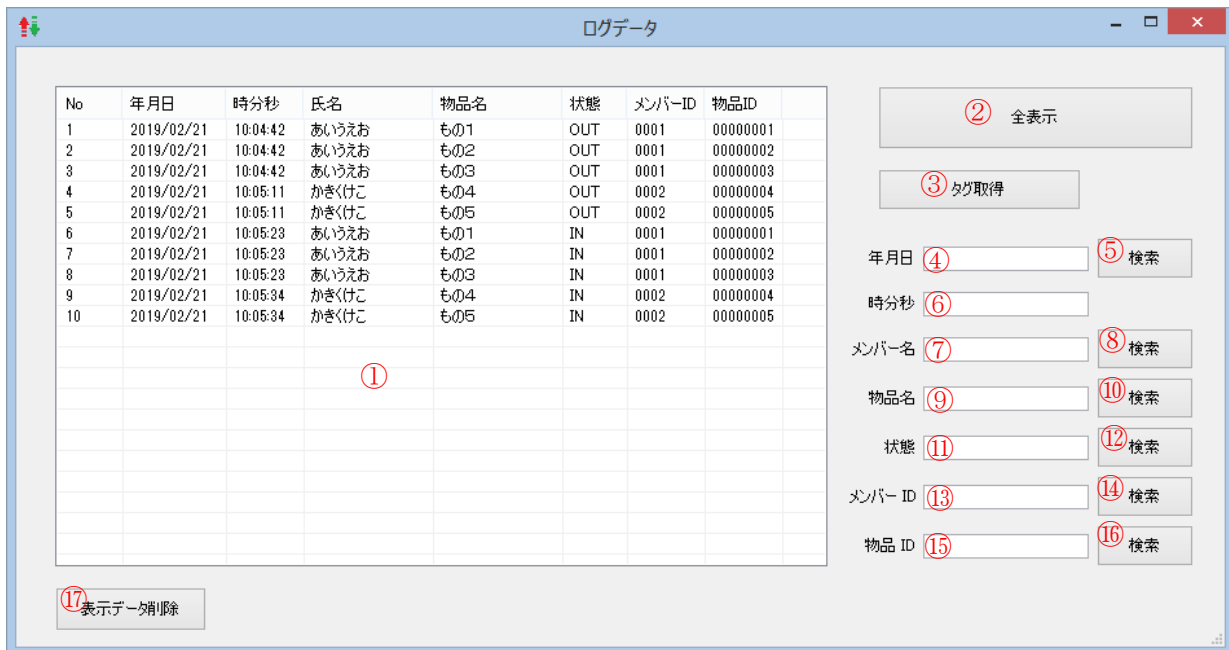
ログデータ

| No | 年月日 | 時分秒 | 氏名 | 物品名 | 状態 | メンバーID | 物品ID |
|---|---|---|---|---|---|---|---|
| 1 | 2019/02/21 | 10:04:42 | あいうえお | もの1 | OUT | 0001 | 00000001 |
| 2 | 2019/02/21 | 10:04:42 | あいうえお | もの2 | OUT | 0001 | 00000002 |
| 3 | 2019/02/21 | 10:04:42 | あいうえお | もの3 | OUT | 0001 | 00000003 |
| 4 | 2019/02/21 | 10:05:11 | かきくけこ | もの4 | OUT | 0002 | 00000004 |
| 5 | 2019/02/21 | 10:05:11 | かきくけこ | もの5 | OUT | 0002 | 00000005 |
| 6 | 2019/02/21 | 10:05:23 | あいうえお | もの1 | IN | 0001 | 00000001 |
| 7 | 2019/02/21 | 10:05:23 | あいうえお | もの2 | IN | 0001 | 00000002 |
| 8 | 2019/02/21 | 10:05:23 | あいうえお | もの3 | IN | 0001 | 00000003 |
| 9 | 2019/02/21 | 10:05:34 | かきくけこ | もの4 | IN | 0002 | 00000004 |
| 10 | 2019/02/21 | 10:05:34 | かきくけこ | もの5 | IN | 0002 | 00000005 |

①

② 全表示

③ タグ取得

年月日 ④ ⑤ 検索

時分秒 ⑥

メンバー名 ⑦ ⑧ 検索

物品名 ⑨ ⑩ 検索

状態 ⑪ ⑫ 検索

メンバー ID ⑬ ⑭ 検索

物品 ID ⑮ ⑯ 検索

⑰ 表示データ削除